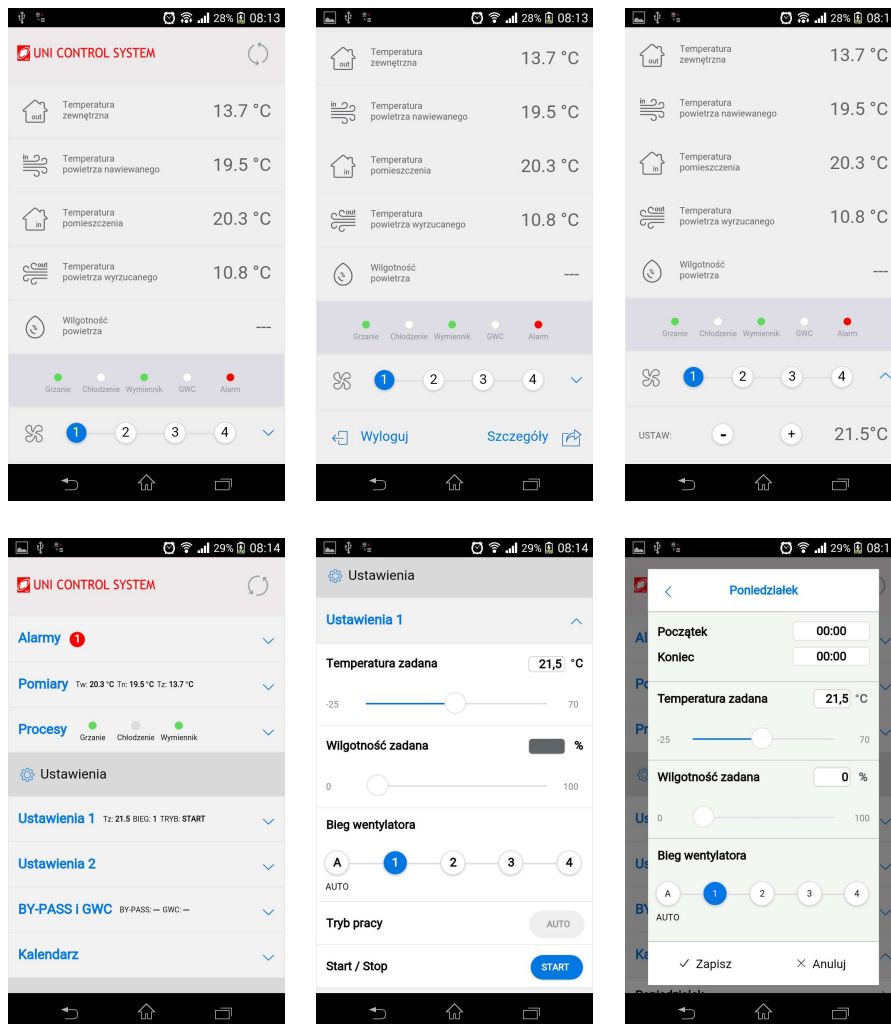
28% 08:13

UNI CONTROL SYSTEM

out Temperatura zewnętrzna 13.7 °C

in Temperatura powietrza nawiewanego 19.5 °C

in Temperatura pomieszczenia 20.3 °C

out Temperatura powietrza wyrzucanego 10.8 °C

Wilgotność powietrza ---

Grzanie Chłodzenie Wymiennik GWC Alarm

1 2 3 4

28% 08:13

out Temperatura zewnętrzna 13.7 °C

in Temperatura powietrza nawiewanego 19.5 °C

in Temperatura pomieszczenia 20.3 °C

out Temperatura powietrza wyrzucanego 10.8 °C

Wilgotność powietrza ---

Grzanie Chłodzenie Wymiennik GWC Alarm

1 2 3 4

Wyloguj Szczegóły

28% 08:13

out Temperatura zewnętrzna 13.7 °C

in Temperatura powietrza nawiewanego 19.5 °C

in Temperatura pomieszczenia 20.3 °C

out Temperatura powietrza wyrzucanego 10.8 °C

Wilgotność powietrza ---

Grzanie Chłodzenie Wymiennik GWC Alarm

1 2 3 4

USTAW: - + 21.5°C

29% 08:14

UNI CONTROL SYSTEM

Alarmy 1

Pomiary Tw: 20.3 °C Tn: 19.5 °C Tz: 13.7 °C

Procesy Grzanie Chłodzenie Wymiennik

Ustawienia

Ustawienia 1 Tz: 21.5 BIEG: 1 TRYB: START

Ustawienia 2

BY-PASS i GWC BY-PASS: — GWC: —

Kalendarz

29% 08:14

Ustawienia

Ustawienia 1

Temperatura zadana 21,5 °C

-25 70

Wilgotność zadana %

0 100

Bieg wentylatora

A 1 2 3 4

AUTO

Tryb pracy AUTO

Start / Stop START

29% 08:1

Poniedziałek

Początek 00:00

Koniec 00:00

Temperatura zadana 21,5 °C

-25 70

Wilgotność zadana 0 %

0 100

Bieg wentylatora

A 1 2 3 4

AUTO

Zapisz Anuluj